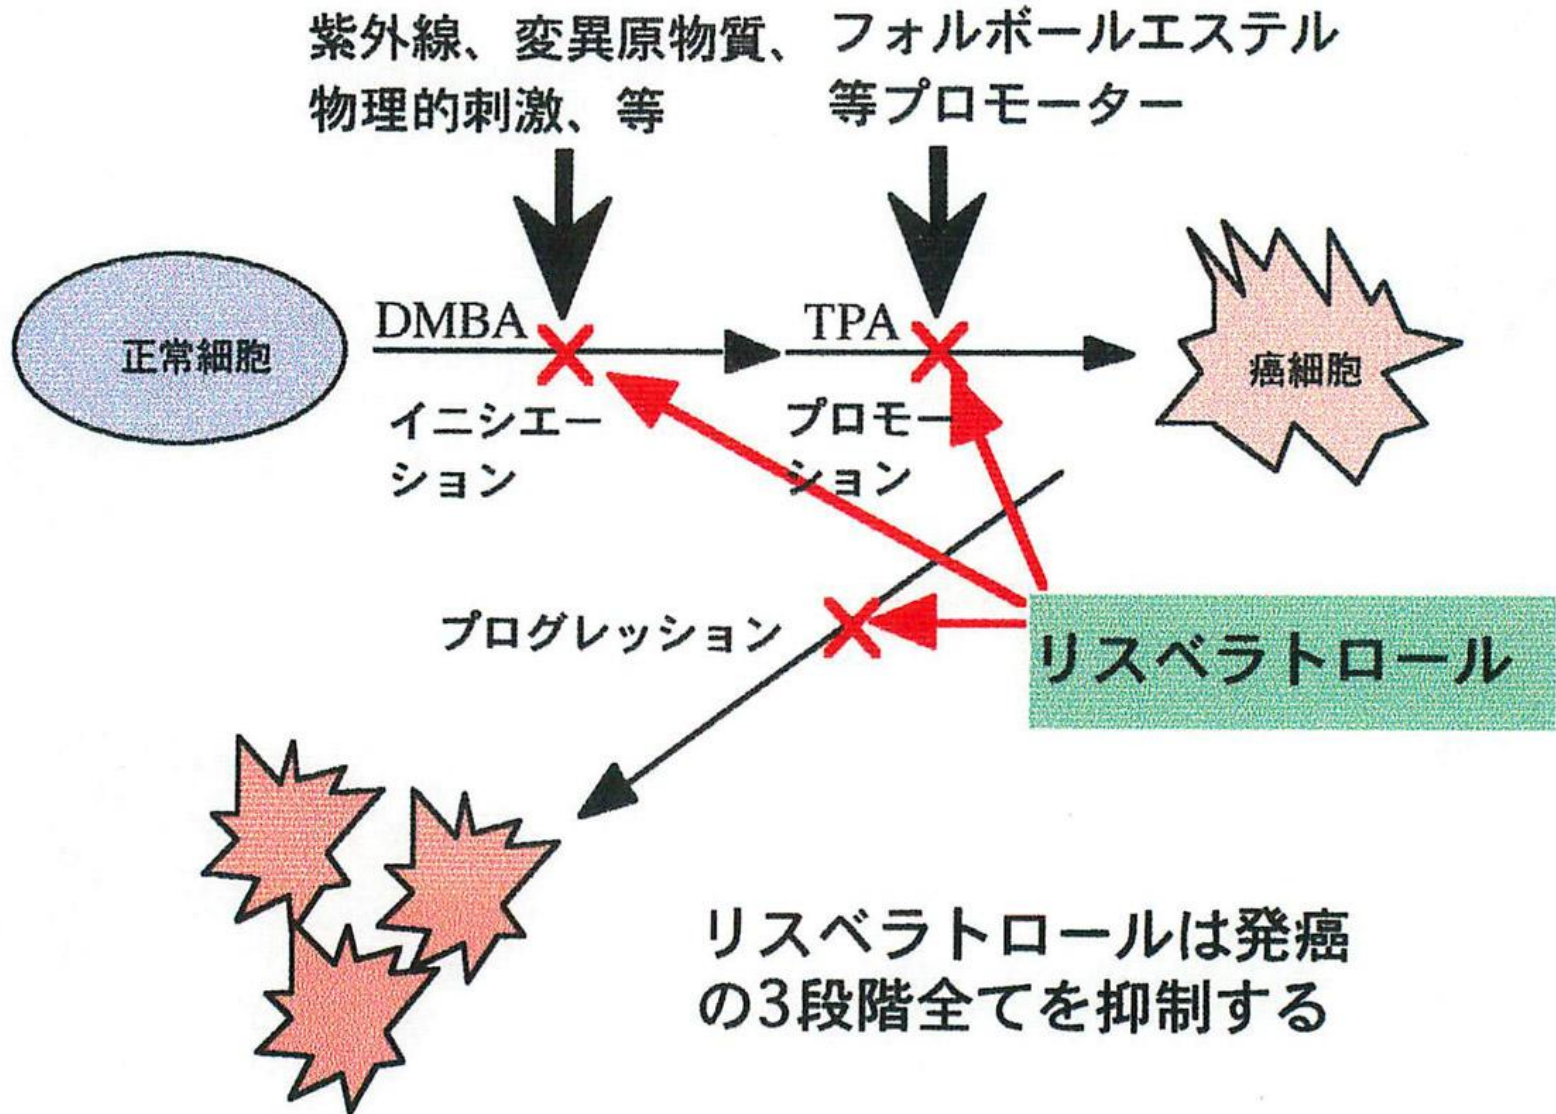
紫外線、変異原物質、物理的刺激、等

フォルボールエステル等プロモーター

正常細胞

DMBA

TPA

癌細胞

イニシエーション

プロモーション

プログレッション

リスベラトロール

リスベラトロールは発癌の3段階全てを抑制する